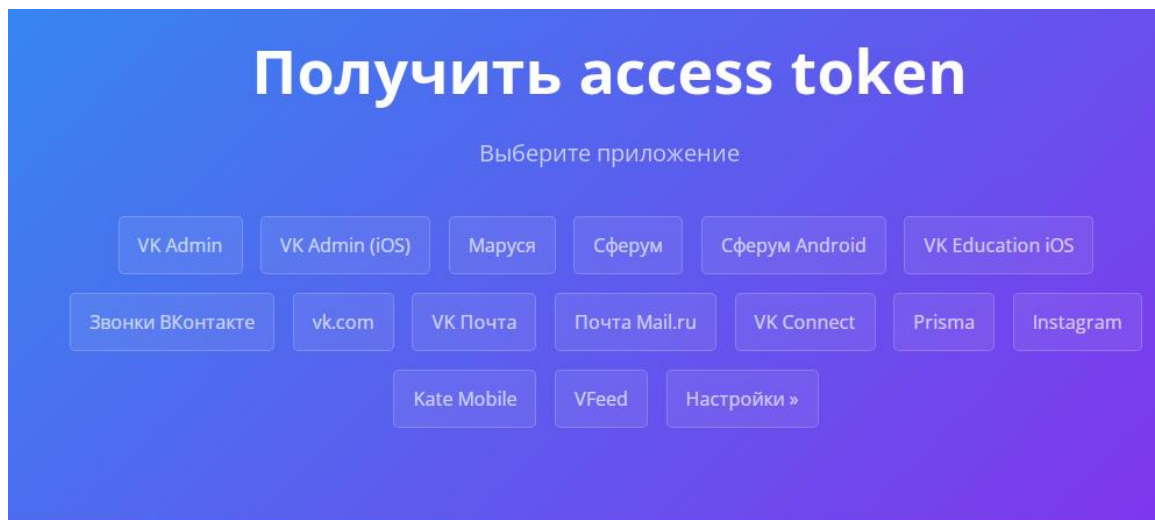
Получить access token

Выберите приложение

VK Admin
VK Admin (iOS)
Маруся
Сферум
Сферум Android
VK Education iOS
Звонки ВКонтакте
vk.com
VK Почта
Почта Mail.ru
VK Connect
Prisma
Instagram
Kate Mobile
VFeed
Настройки »